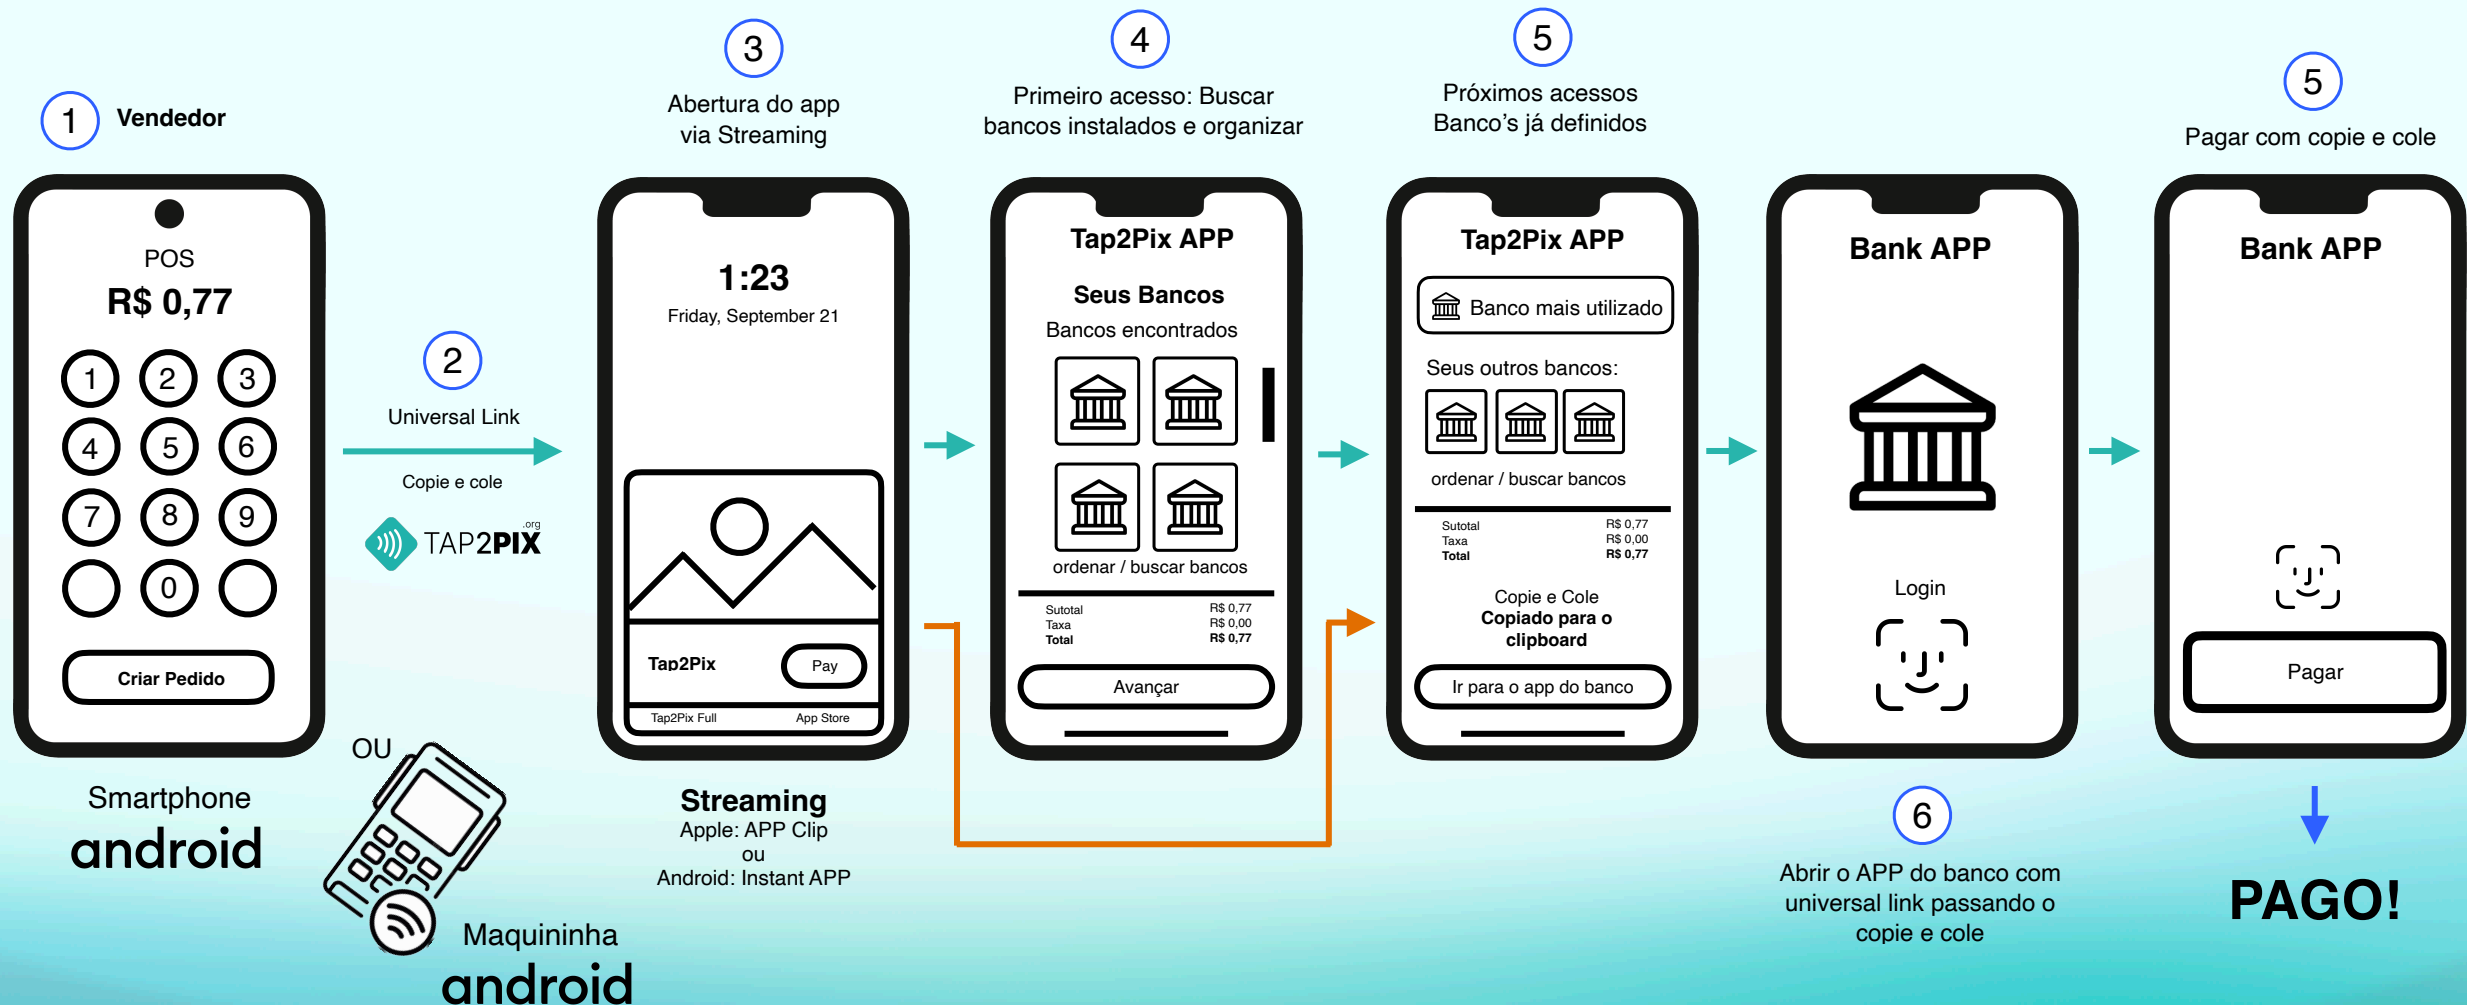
1 Vendedor

POS
R$ 0,77
1 2 3
4 5 6
7 8 9
0
Criar Pedido

Smartphone
android

2
Universal Link
Copie e cole
TAP2PIX .org

OU
Maquininha
android

3
Abertura do app via Streaming

1:23
Friday, September 21
Tap2Pix Pay
Tap2Pix Full App Store

Streaming
Apple: APP Clip
ou
Android: Instant APP

4
Primeiro acesso: Buscar bancos instalados e organizar

Tap2Pix APP
Seus Bancos
Bancos encontrados
ordenar / buscar bancos

| Sutotal | R$ 0,77 |
|---|---|
| Taxa | R$ 0,00 |
| Total | R$ 0,77 |

Avançar

5
Próximos acessos
Banco's já definidos

Tap2Pix APP
Banco mais utilizado
Seus outros bancos:
ordenar / buscar bancos

| Sutotal | R$ 0,77 |
|---|---|
| Taxa | R$ 0,00 |
| Total | R$ 0,77 |

Copie e Cole
Copiado para o clipboard
Ir para o app do banco

Bank APP
Login

6
Abrir o APP do banco com universal link passando o copie e cole

5
Pagar com copie e cole

Bank APP
Pagar

PAGO!